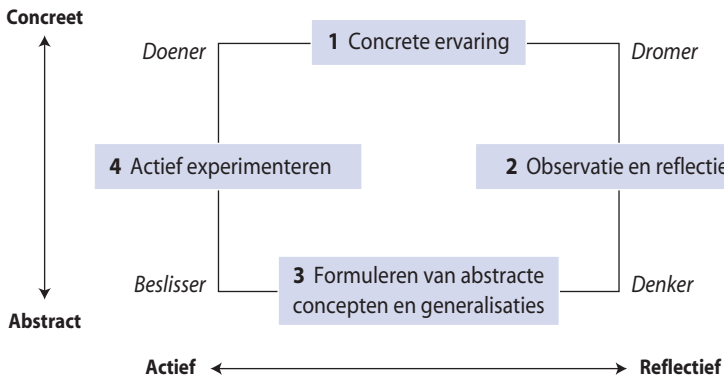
Concreet

Doener

1 Concrete ervaring

Dromer

4 Actief experimenteren

2 Observatie en reflectie

Beslisser

3 Formuleren van abstracte concepten en generalisaties

Denker

Abstract

Actief

Reflectief